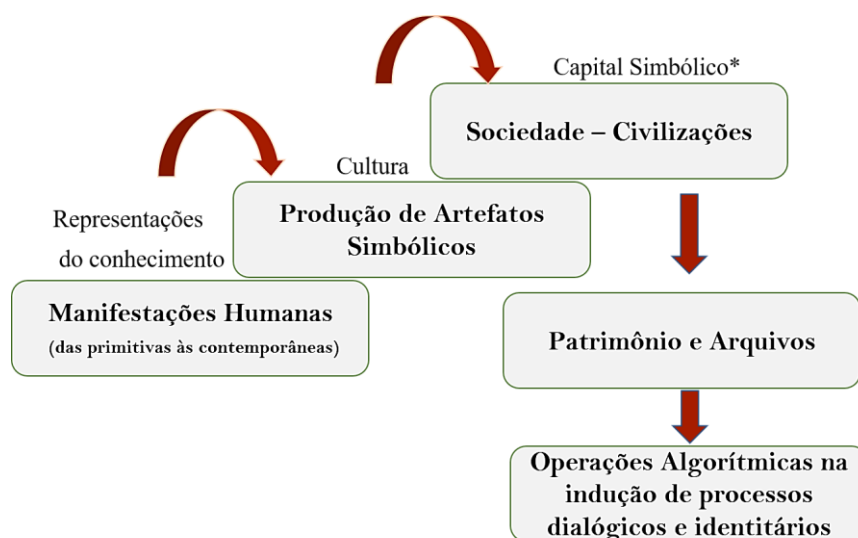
Capital Simbólico*

Sociedade – Civilizações

Cultura

Representações do conhecimento

Produção de Artefatos Simbólicos

Manifestações Humanas
(das primitivas às contemporâneas)

Patrimônio e Arquivos

Operações Algorítmicas na indução de processos dialógicos e identitários